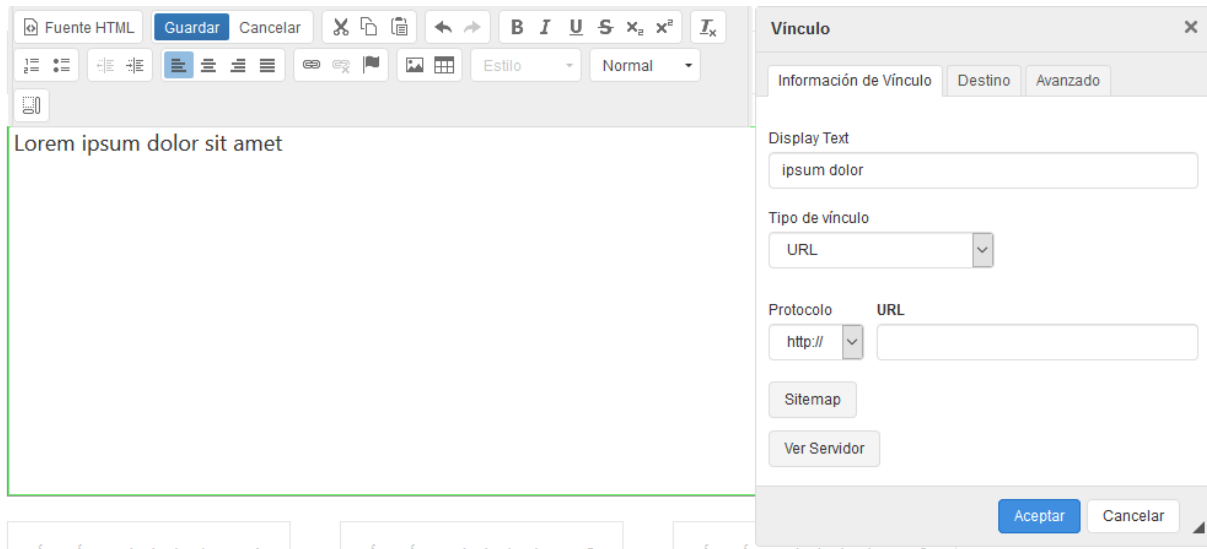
Fuente HTML Guardar Cancelar

B I U S $x_2$ $x^2$ $I_x$

Estilo Normal

Lorem ipsum dolor sit amet

Vínculo ×

Información de Vínculo Destino Avanzado

Display Text

ipsum dolor

Tipo de vínculo

URL

Protocolo URL

http://

Sitemap

Ver Servidor

Aceptar Cancelar